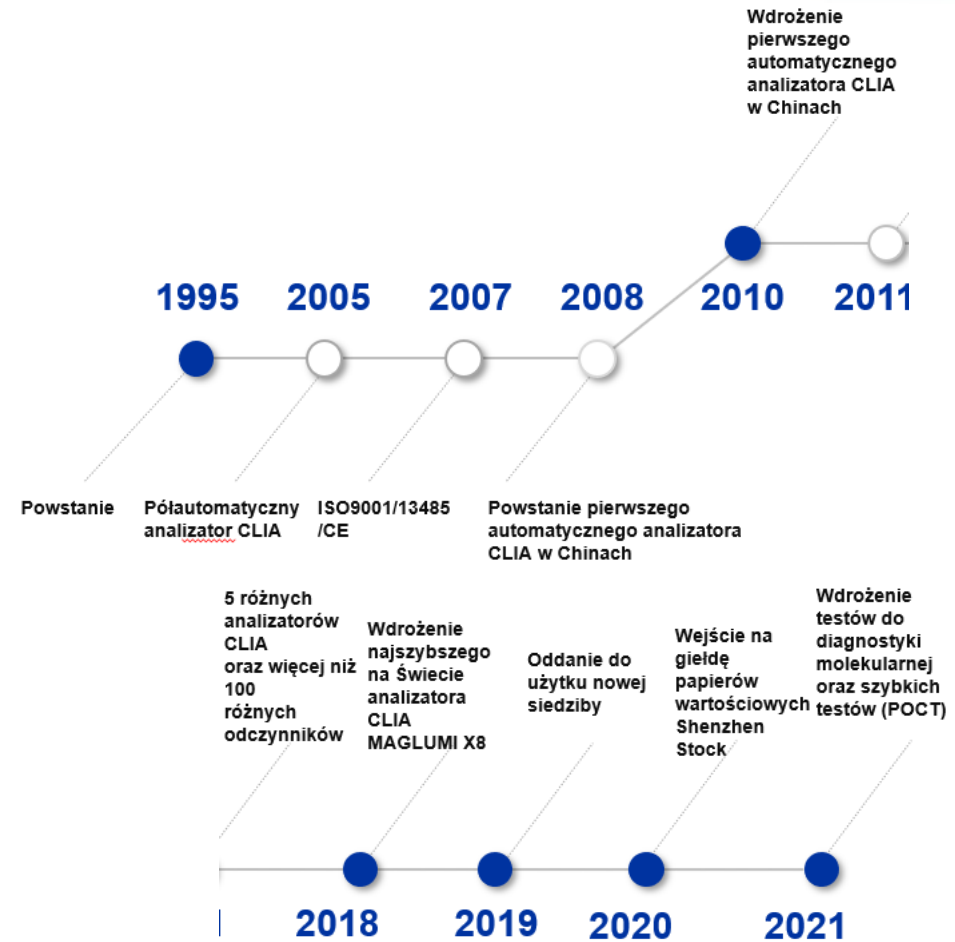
Wdrożenie pierwszego automatycznego analizatora CLIA w Chinach

1995

2005

2007

2008

2010

2011

Powstanie

Półautomatyczny analizator CLIA

ISO9001/13485 /CE

Powstanie pierwszego automatycznego analizatora CLIA w Chinach

5 różnych analizatorów CLIA oraz więcej niż 100 różnych odczynników

Wdrożenie najszybszego na Świecie analizatora CLIA MAGLUMI X8

Oddanie do użytku nowej siedziby

Wejście na giełdę papierów wartościowych Shenzhen Stock

Wdrożenie testów do diagnostyki molekularnej oraz szybkich testów (POCT)

2018

2019

2020

2021